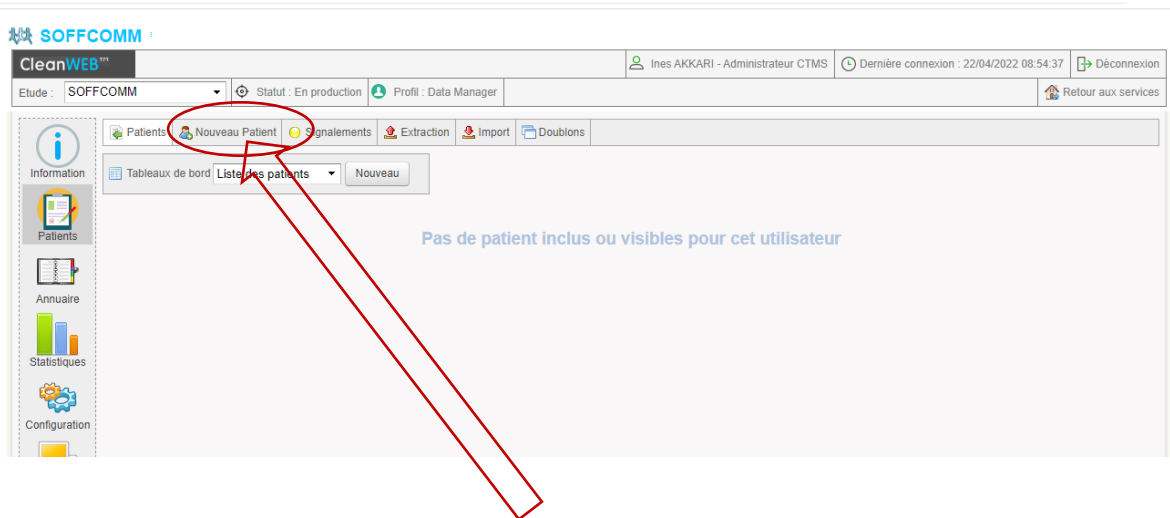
SOFFCOMM

CleanWEB™

Ines AKKARI - Administrateur CTMS | Dernière connexion : 22/04/2022 08:54:37 | Déconnexion

Etude : SOFFCOMM | Statut : En production | Profil : Data Manager | Retour aux services

Information

Patients

Annuaire

Statistiques

Configuration

Patients | Nouveau Patient | Signalements | Extraction | Import | Doublons

Tableaux de bord Liste des patients Nouveau

Pas de patient inclus ou visibles pour cet utilisateur